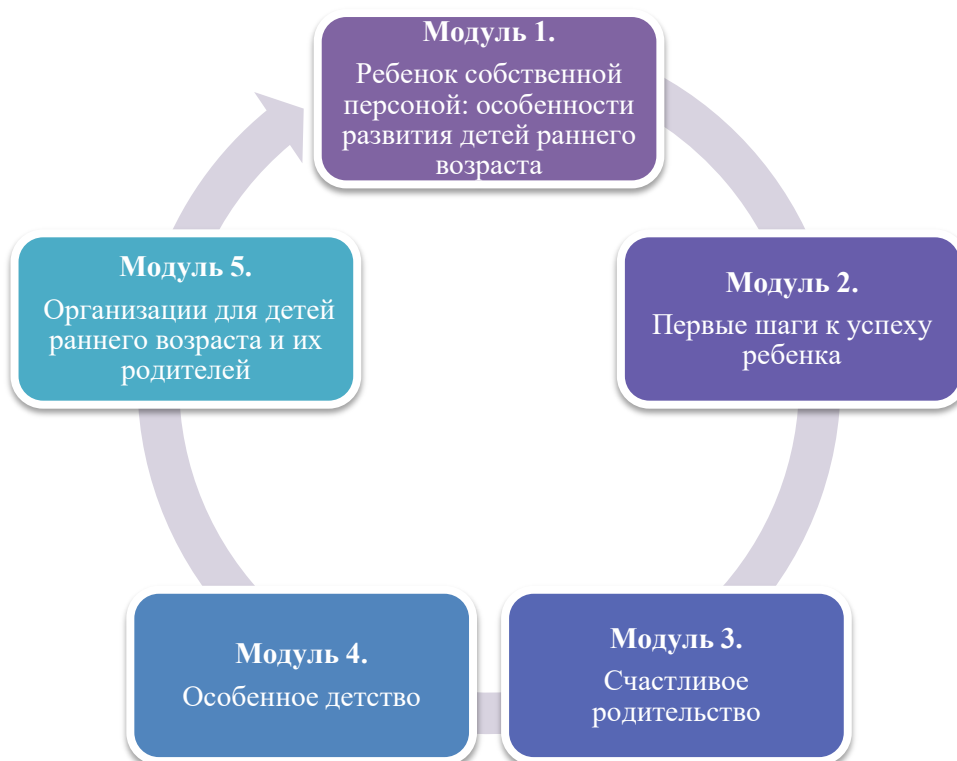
**Модуль 1.**
Ребенок собственной персоной: особенности развития детей раннего возраста

**Модуль 2.**
Первые шаги к успеху ребенка

**Модуль 3.**
Счастливое родительство

**Модуль 4.**
Особенное детство

**Модуль 5.**
Организации для детей раннего возраста и их родителей